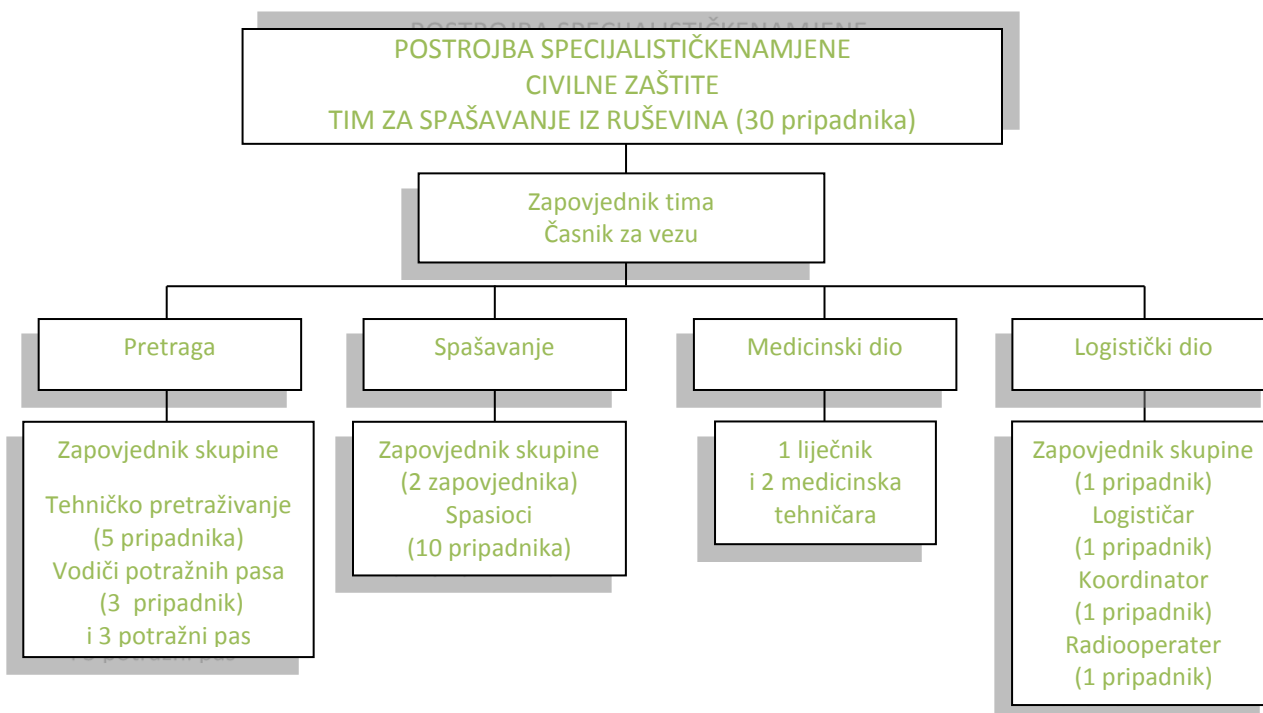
POSTROJBA SPECIJALISTIČKENAMJENE
CIVILNE ZAŠTITE
TIM ZA SPAŠAVANJE IZ RUŠEVINA (30 pripadnika)

Zapovjednik tima
Časnik za vezu

Pretraga

Spašavanje

Medicinski dio

Logistički dio

Zapovjednik skupine
Tehničko pretraživanje
(5 pripadnika)
Vodiči potražnih pasa
(3 pripadnik)
i 3 potražni pas

Zapovjednik skupine
(2 zapovjednika)
Spasioci
(10 pripadnika)

1 liječnik
i 2 medicinska tehničara

Zapovjednik skupine
(1 pripadnik)
Logističar
(1 pripadnik)
Koordinator
(1 pripadnik)
Radiooperater
(1 pripadnik)